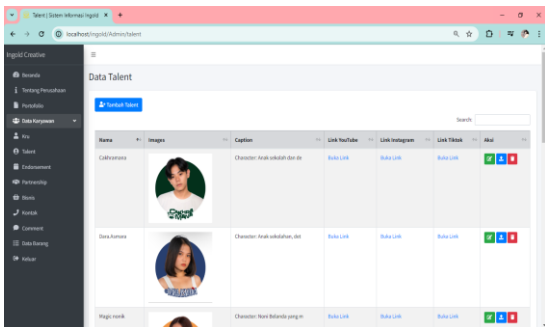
Talent | Sistem Informasi Ingold ×
+
localhost/ingold/Admin/talent
Ingold Creative
≡
Beranda
Tentang Perusahaan
Portofolio
Data Karyawan
Kru
Talent
Endorsement
Partnership
Store
Kontak
Comment
Data Barang
Keluar
Data Talent
Tambah Talent
Search:

| Nama | Images | Caption | Link YouTube | Link Instagram | Link Tiktok | Aksi |
|---|---|---|---|---|---|---|
| Cakhramuna | | Character: Anak sekolah dan de | Buka Link | Buka Link | Buka Link | |
| Dara Aurnara | | Character: Anak sekolahan, skri | Buka Link | Buka Link | Buka Link | |
| Magic monk | | Character: Noni Belanda yang m | Buka Link | Buka Link | Buka Link | |